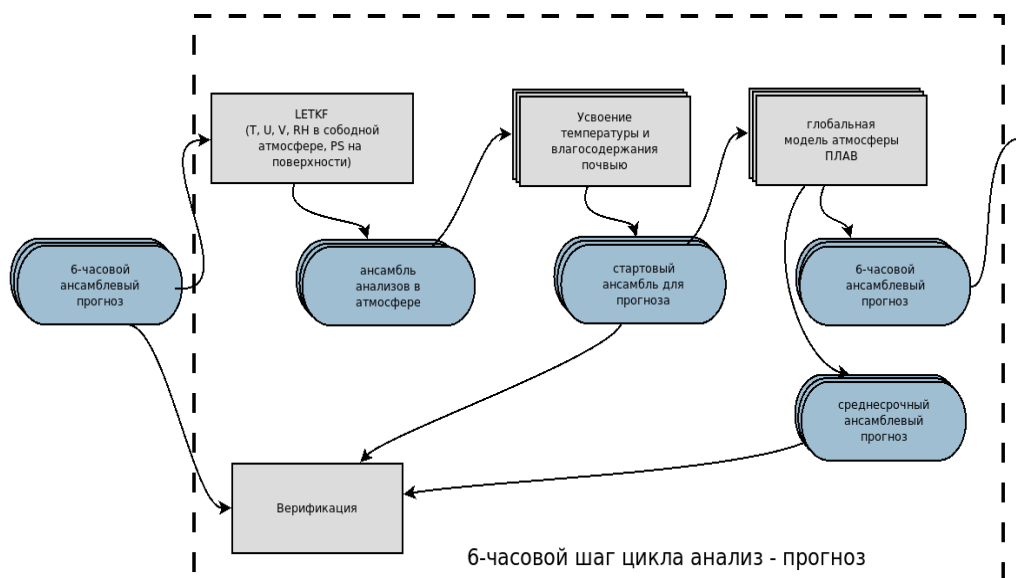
LETKF
(T, U, V, RH в сободной атмосфере, PS на поверхности)

Усвоение температуры и влагосодержания почвы

глобальная модель атмосферы ПЛАВ

6-часовой ансамблевый прогноз

ансамбль анализов в атмосфере

стартовый ансамбль для прогноза

6-часовой ансамблевый прогноз

среднесрочный ансамблевый прогноз

Верификация

6-часовой шаг цикла анализ - прогноз